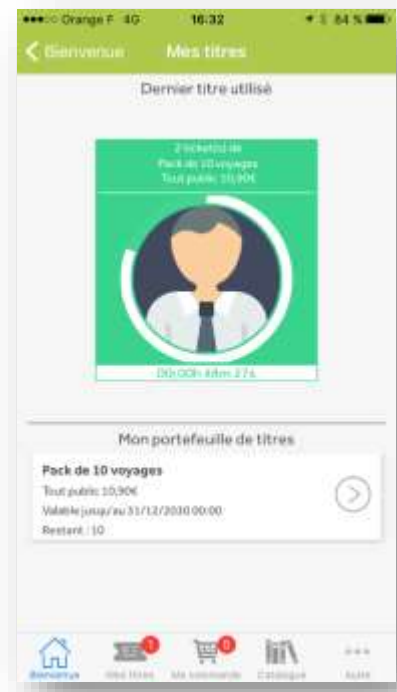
Orange F 4G 16:32 84 %

Bienvenue Mes titres

Dernier titre utilisé

2 ticket(s) de Pack de 10 voyages Tout public 10,90€

00j 00h 48m 27s

Mon portefeuille de titres

Pack de 10 voyages

Tout public 10,90€

Valable jusqu'au 31/12/2030 00:00

Restant : 10

Bienvenue Mes titres 1 Ma commande 0 Catalogue Autre